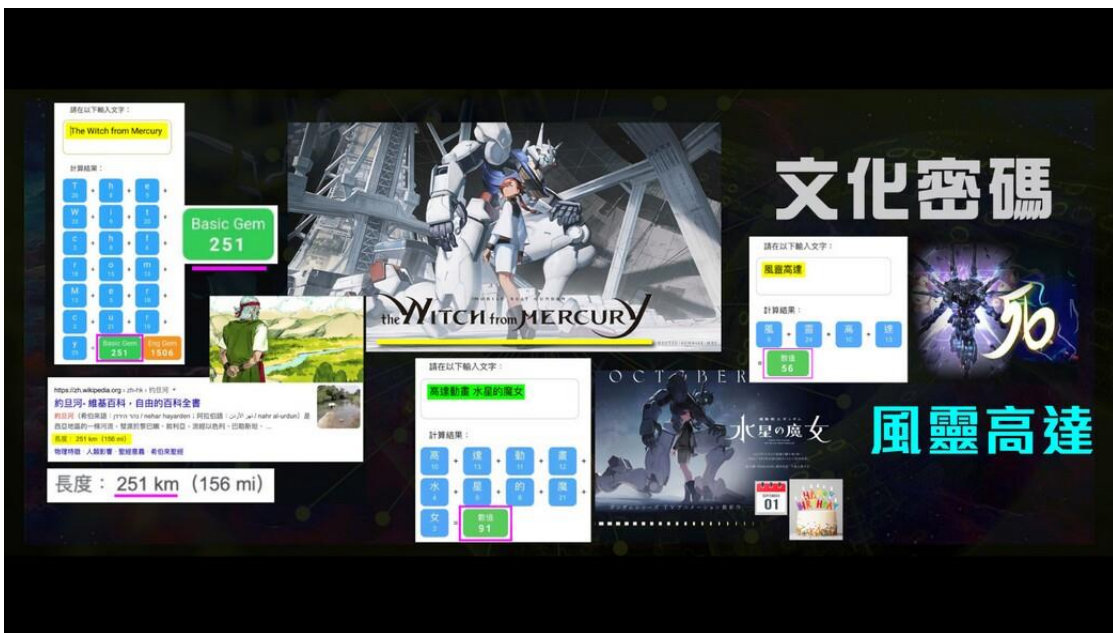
請在以下輸入文字：

The Witch from Mercury

計算結果：

T 20 + h 8 + e 5
W 23 + i 9 + t 20
c 3 + h 8 + f 6
r 18 + o 15 + m 13
M 13 + e 5 + r 18
c 3 + u 21 + r 18
y 25 = Basic Gem 251 Eng Gem 1506

Basic Gem
251

https://zh.wikipedia.org › zh-tw › 約旦河
約旦河- 維基百科，自由的百科全書
約旦河（希伯來語：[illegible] / nehar hayarden；阿拉伯語：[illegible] / nahr al-urdun）是西亞地區的一條河流，發源於黎巴嫩、敘利亞、流經以色列、巴勒斯坦…
長度：251 km（156 mi）
物理特徵 · 人類影響 · 聖經意義 · 希伯來聖經

長度： 251 km（156 mi）

MOBILE SUIT GUNDAM
the WITCH from MERCURY

文化密碼

請在以下輸入文字：

風靈高達

計算結果：

風 9 + 靈 24 + 高 10 + 達 13
= 數值 56

請在以下輸入文字：

高達動畫 水星的魔女

計算結果：

高 10 + 達 13 + 動 11 + 畫 12
水 4 + 星 9 + 的 8 + 魔 21
女 3 = 數值 91

OCTOBER

機動戦士ガンダム
水星の魔女

01

風靈高達